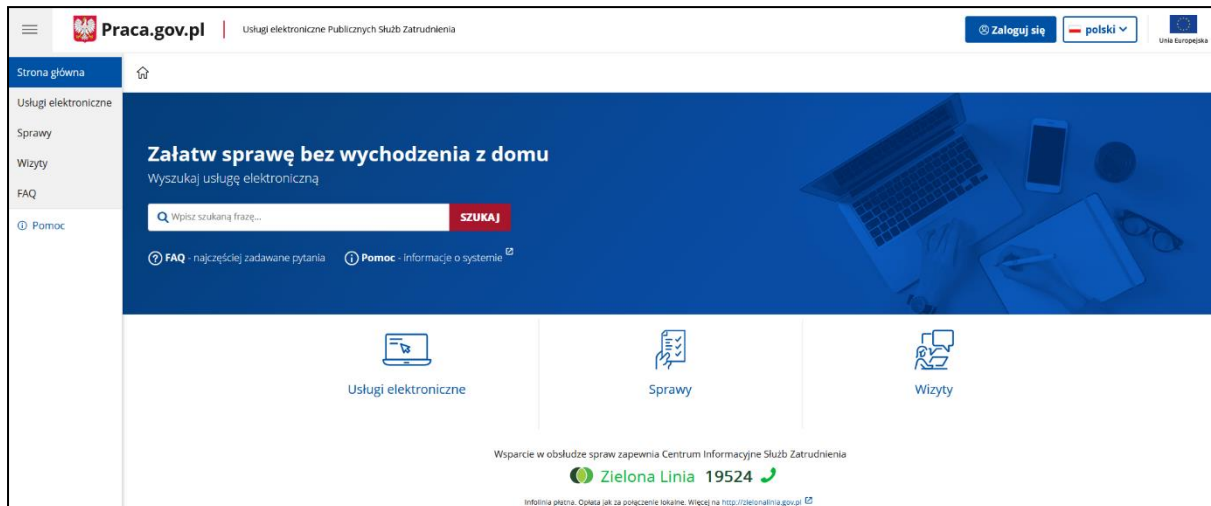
Praca.gov.pl
Usługi elektroniczne Publicznych Służb Zatrudnienia
Zaloguj się
polski
Unia Europejska

Strona główna
Usługi elektroniczne
Sprawy
Wizyty
FAQ
Pomoc

Załatw sprawę bez wychodzenia z domu
Wyszukaj usługę elektroniczną
Wpisz szukaną frazę...
SZUKAJ
FAQ - najczęściej zadawane pytania
Pomoc - informacje o systemie

Usługi elektroniczne
Sprawy
Wizyty

Wsparcie w obsłudze spraw zapewnia Centrum Informacyjne Służb Zatrudnienia
Zielona Linia 19524
Infolinia płatna. Opłata jak za połączenie lokalne. Więcej na http://zielonalinia.gov.pl